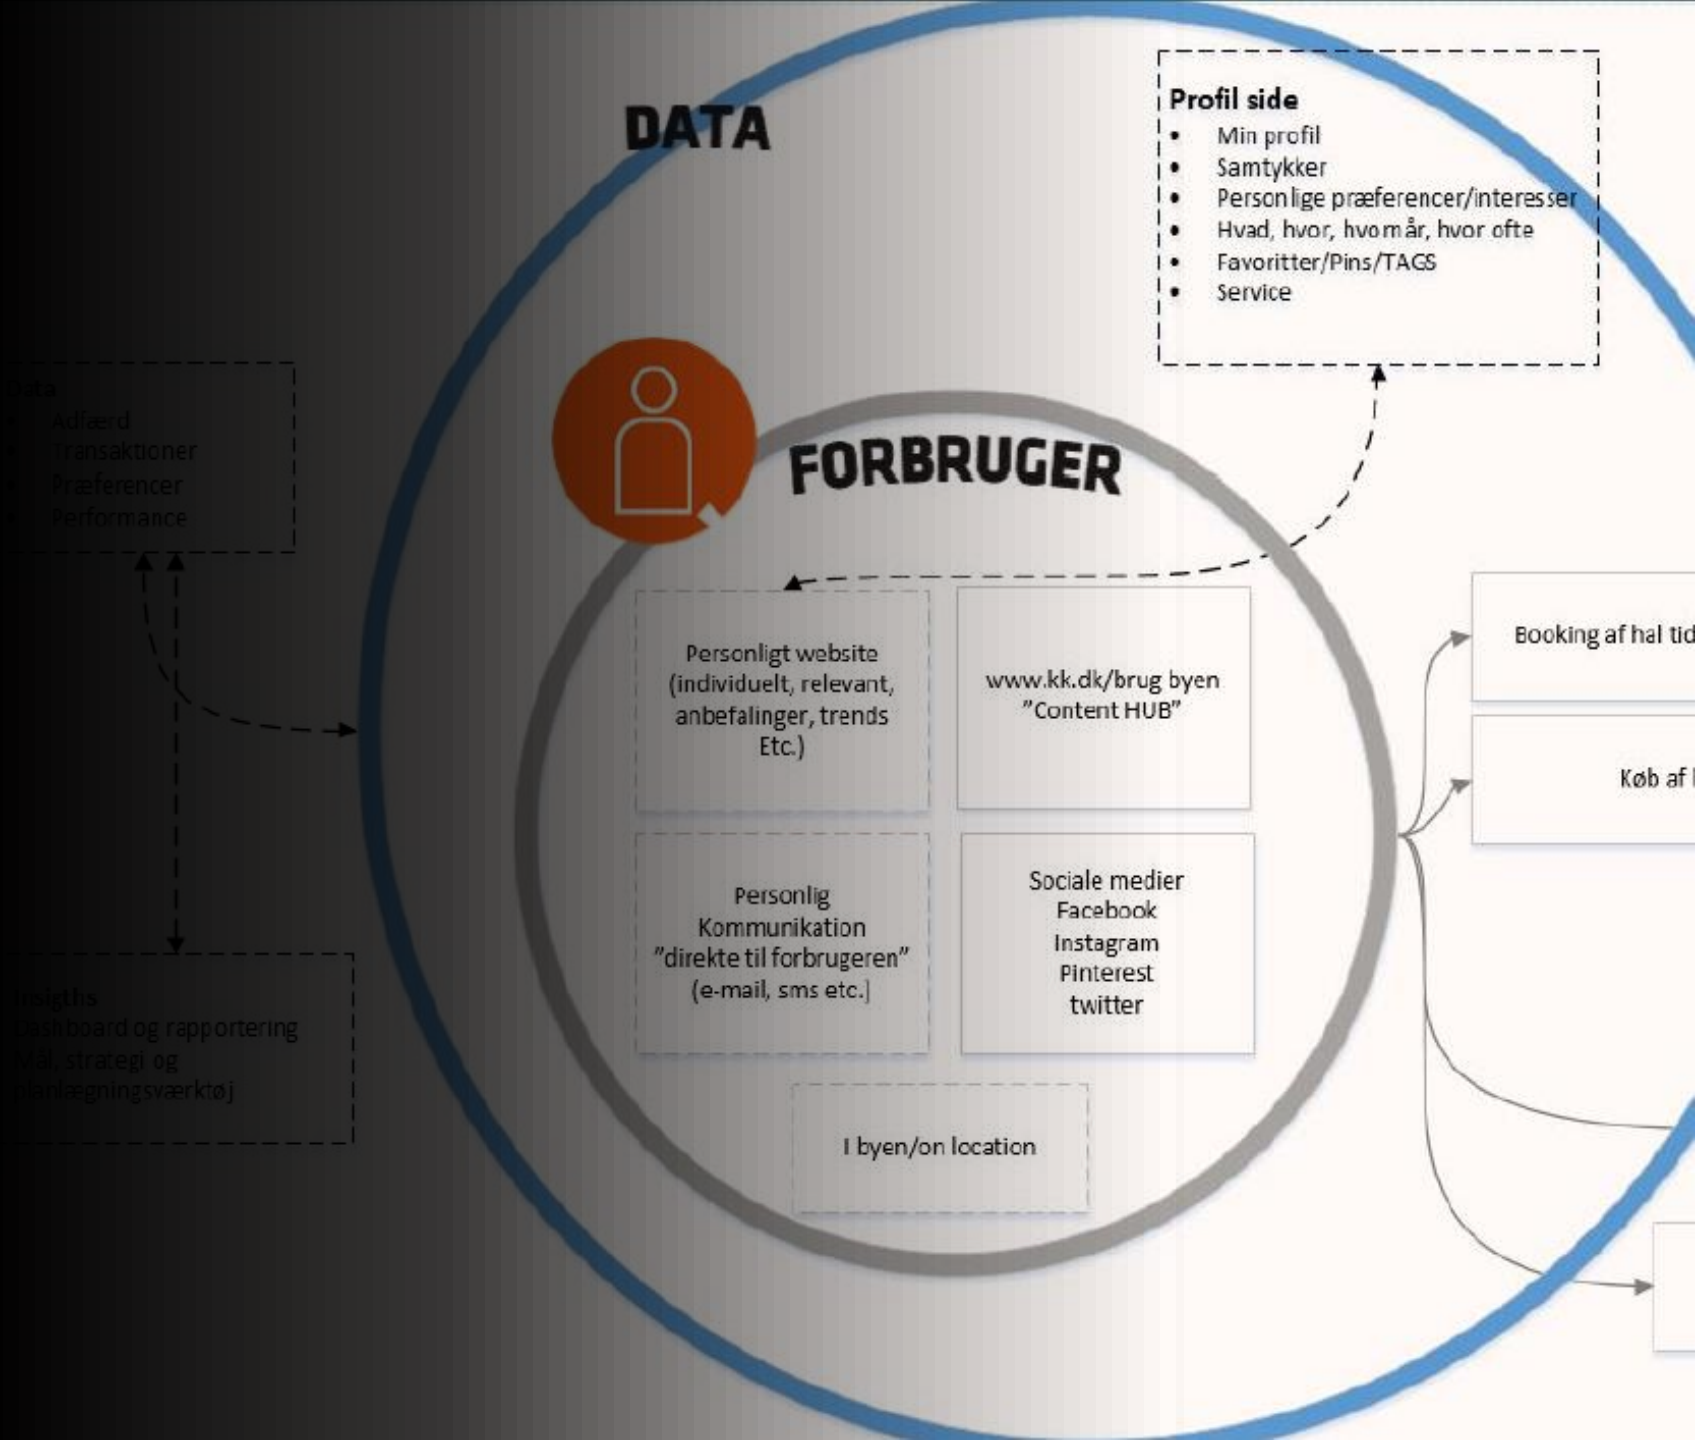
DATA

Profil side
- Min profil
- Samtykker
- Personlige præferencer/interesser
- Hvad, hvor, hvornår, hvor ofte
- Favoritter/Pins/TAGS
- Service

Data
- Adfærd
- Transaktioner
- Præferencer
- Performance

FORBRUGER

Personligt website (individuelt, relevant, anbefalinger, trends Etc.)

www.kk.dk/brug byen "Content HUB"

Booking af hal tid

Køb af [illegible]

Personlig Kommunikation "direkte til forbrugeren" (e-mail, sms etc.)

Sociale medier
Facebook
Instagram
Pinterest
twitter

Insigths
Dashboard og rapportering
Mål, strategi og planlægningsværktøj

I byen/on location